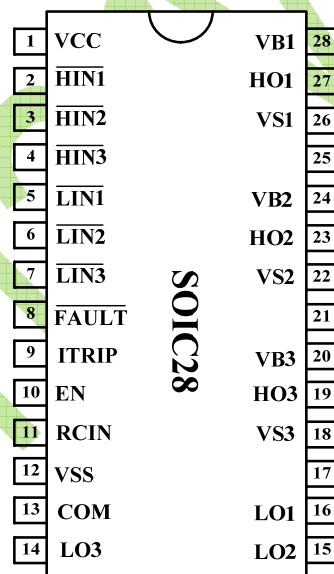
1 VCC
2 $\overline{HIN1}$
3 $\overline{HIN2}$
4 $\overline{HIN3}$
5 $\overline{LIN1}$
6 $\overline{LIN2}$
7 $\overline{LIN3}$
8 $\overline{FAULT}$
9 ITRIP
10 EN
11 RCIN
12 VSS
13 COM
14 LO3

SOIC28

VB1 28
HO1 27
VS1 26
25
VB2 24
HO2 23
VS2 22
21
VB3 20
HO3 19
VS3 18
17
LO1 16
LO2 15